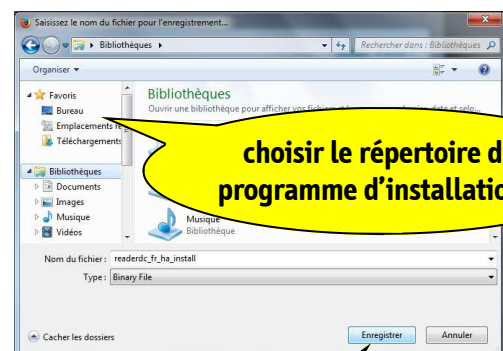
Saisissez le nom du fichier pour l'enregistrement...

Bibliothèques ▸

Rechercher dans : Bibliothèques

Organiser ▾

Favoris
Bureau
Emplacements re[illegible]
Téléchargements

Bibliothèques
Documents
Images
Musique
Vidéos

Bibliothèques
Ouvrir une bibliothèque pour afficher vos fichiers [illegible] date et selo...

choisir le répertoire d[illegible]
programme d'installatio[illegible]

Musique
Bibliothèque

Nom du fichier : readerdc_fr_ha_install

Type : Binary File

Cacher les dossiers

Enregistrer

Annuler